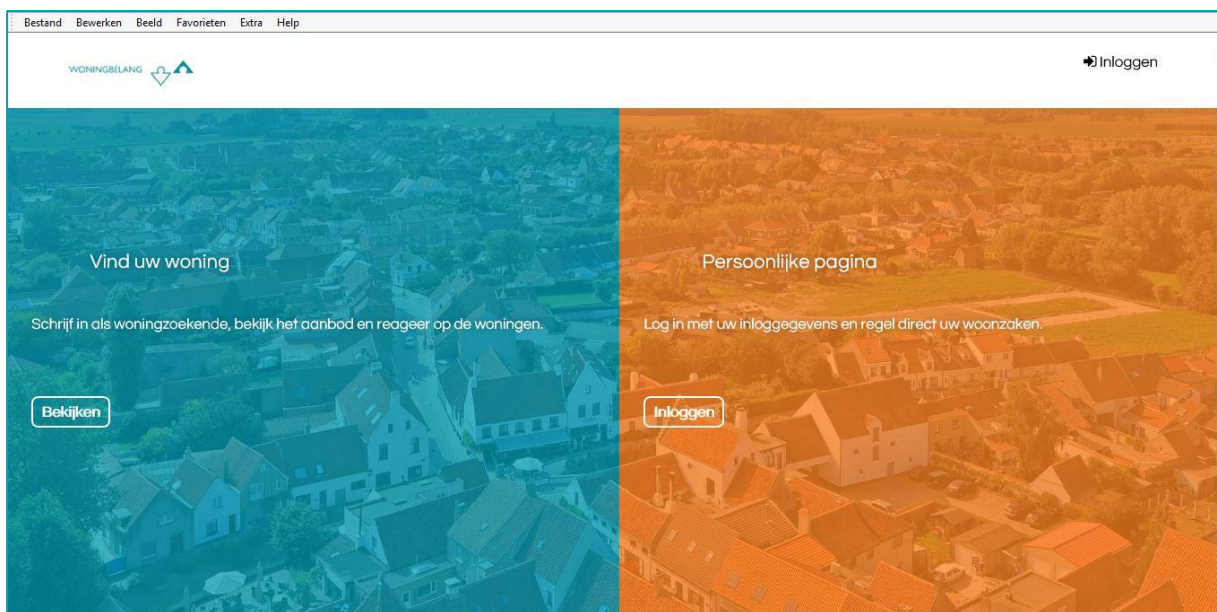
Bestand Bewerken Beeld Favorieten Extra Help

WONINGBELANG

Inloggen

Vind uw woning

Schrijf in als woningzoekende, bekijk het aanbod en reageer op de woningen.

Bekijken

Persoonlijke pagina

Log in met uw inloggegevens en regel direct uw woonzaken.

Inloggen